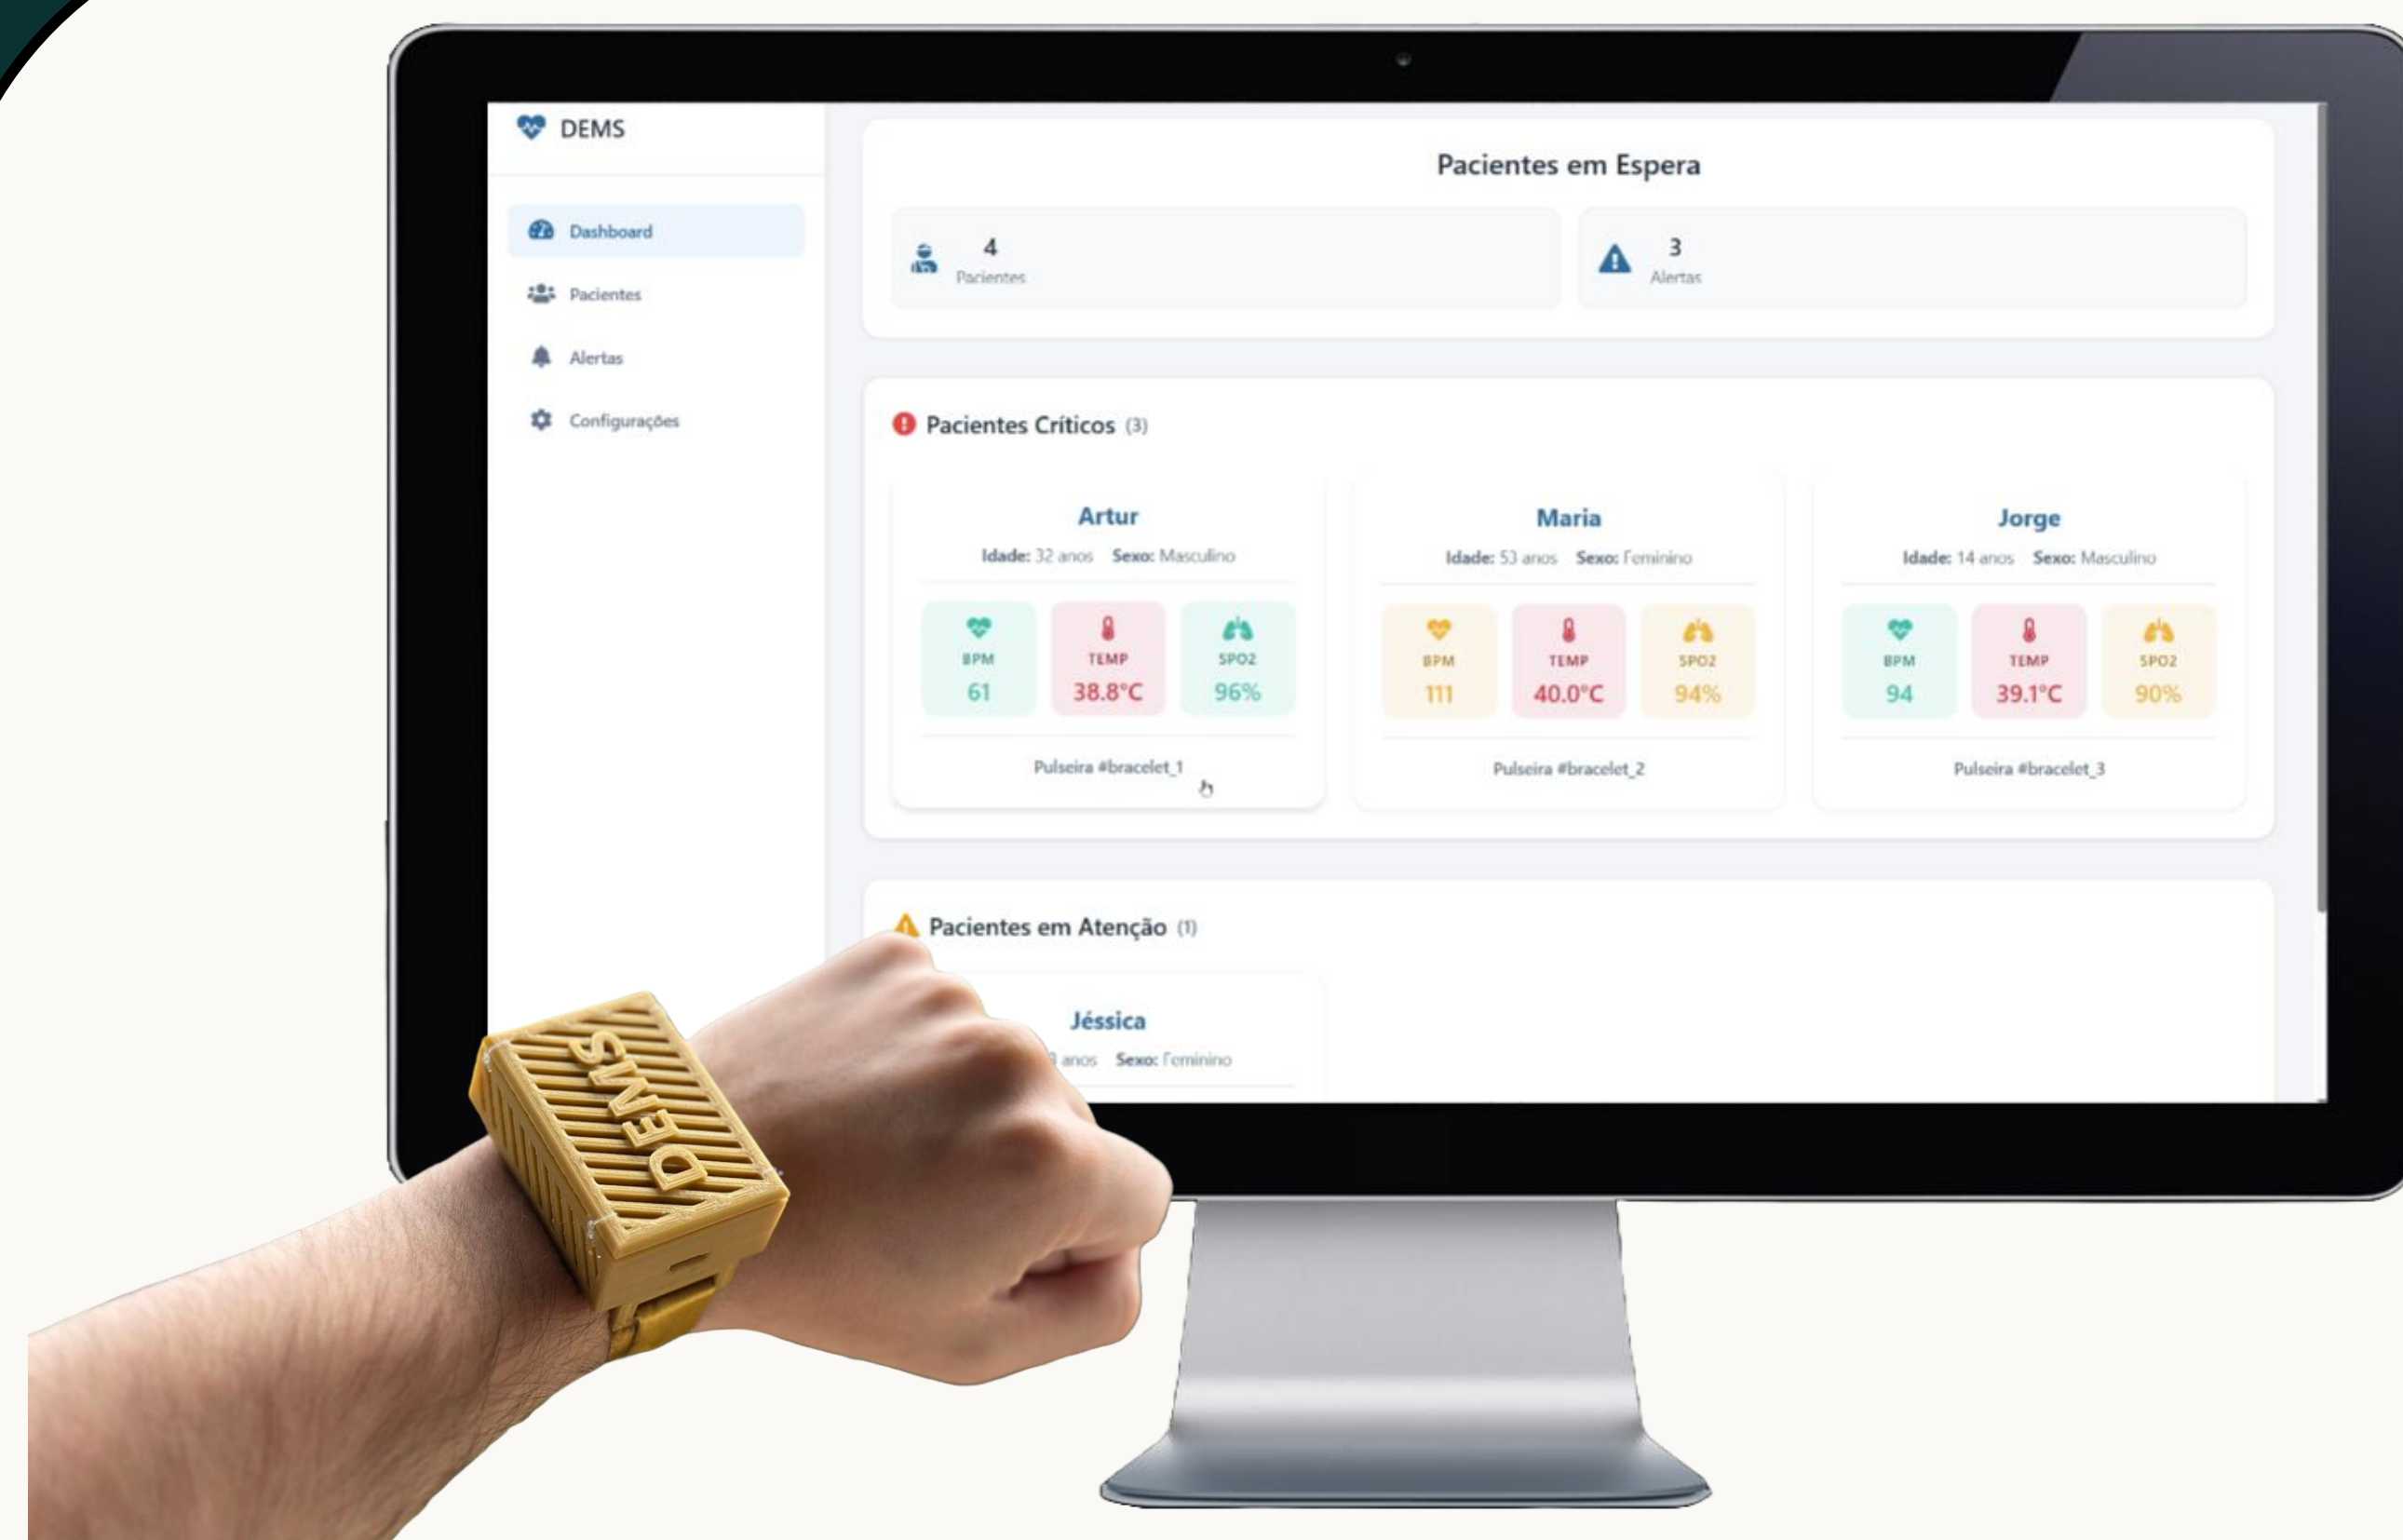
DEMS

Dashboard

Pacientes

Alertas

Configurações

Pacientes em Espera

4
Pacientes

3
Alertas

Pacientes Críticos (3)

Artur
Idade: 32 anos Sexo: Masculino

BPM
61

TEMP
38.8°C

SPO2
96%

Pulseira #bracelet_1

Maria
Idade: 53 anos Sexo: Feminino

BPM
111

TEMP
40.0°C

SPO2
94%

Pulseira #bracelet_2

Jorge
Idade: 14 anos Sexo: Masculino

BPM
94

TEMP
39.1°C

SPO2
90%

Pulseira #bracelet_3

Pacientes em Atenção (1)

Jéssica
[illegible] anos Sexo: Feminino

DEMS